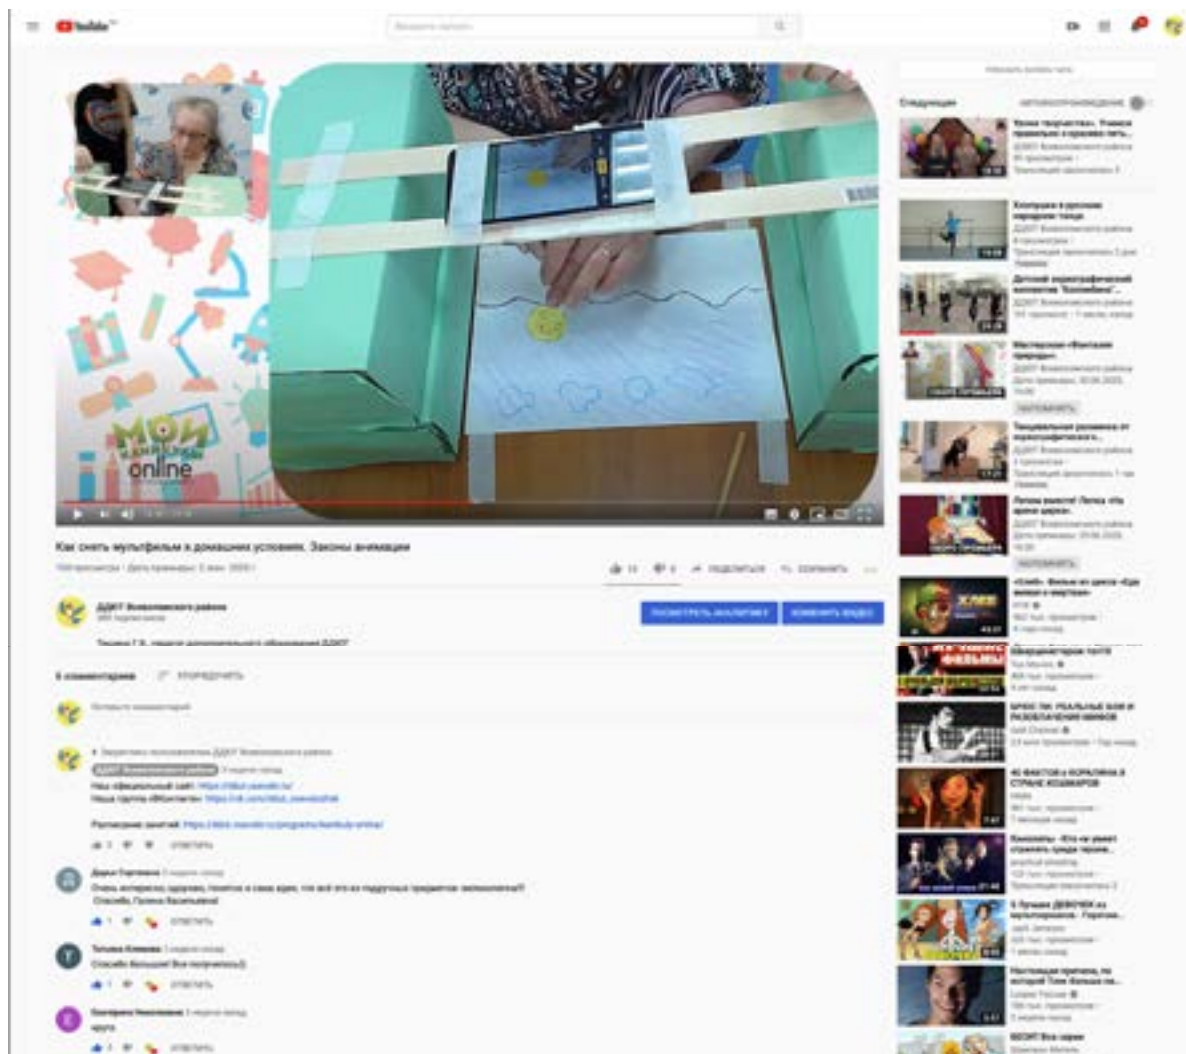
YouTube

МОИ КАНИКУЛЫ online

Как снять мультфильм в домашних условиях. Законы анимации

ПОДЕЛИТЬСЯ СОХРАНИТЬ

ДДЮТ Всеволожского района

ПОСМОТРЕТЬ АНАЛИТИКУ ИЗМЕНИТЬ ВИДЕО

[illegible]

УПОРЯДОЧИТЬ

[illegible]

ОТВЕТИТЬ

ОТВЕТИТЬ

ОТВЕТИТЬ

ОТВЕТИТЬ

Следующее

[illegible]